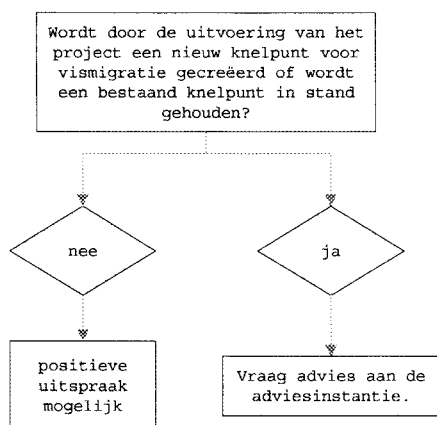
Wordt door de uitvoering van het project een nieuw knelpunt voor vismigratie gecreëerd of wordt een bestaand knelpunt in stand gehouden?

nee

ja

positieve uitspraak mogelijk

Vraag advies aan de adviesinstantie.